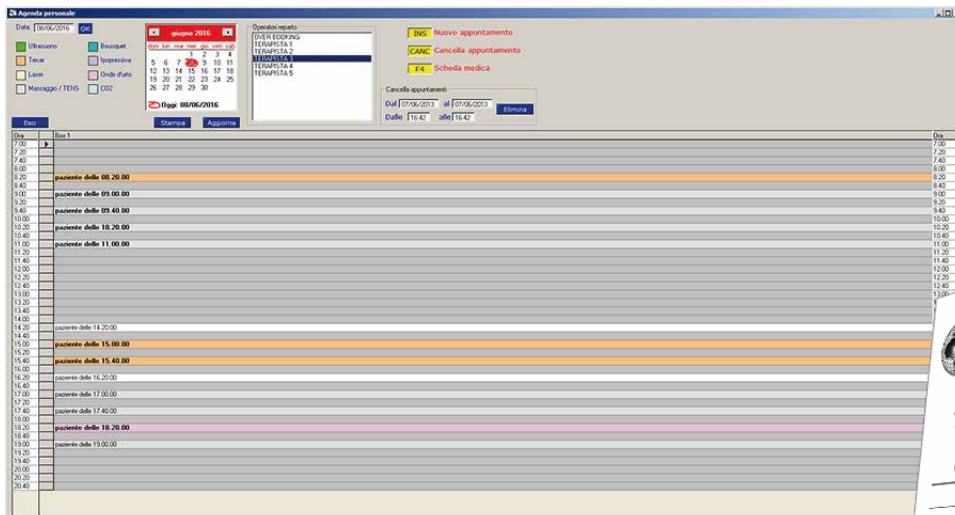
Agenda personale

Data 08/06/2016 OK

Ultrasuono
Bouquet
Tecar
Ipopressiva
Laser
Onde d'urto
Massaggio / TENS
CO2

giugno 2016

| dom | lun | mar | mer | gio | ven | sab |
|---|---|---|---|---|---|---|
| | | | 1 | 2 | 3 | 4 |
| 5 | 6 | 7 | 8 | 9 | 10 | 11 |
| 12 | 13 | 14 | 15 | 16 | 17 | 18 |
| 19 | 20 | 21 | 22 | 23 | 24 | 25 |
| 26 | 27 | 28 | 29 | 30 | | |

Oggi: 08/06/2016

Operatori reparto
OVER BOOKING
TERAPISTA 1
TERAPISTA 2
TERAPISTA 3
TERAPISTA 4
TERAPISTA 5

INS Nuovo appuntamento
CANC Cancella appuntamento
F4 Scheda medica

Cancella appuntamenti
Dal 07/06/2013 al 07/06/2013 Elimina
Dalle 16:42 alle 16:42

Esci
Stampa
Aggiorna

| Ora | Box 1 | Ora |
|---|---|---|
| 7.00 | | 7.00 |
| 7.20 | | 7.20 |
| 7.40 | | 7.40 |
| 8.00 | | 8.00 |
| 8.20 | paziente delle 08.20.00 | 8.20 |
| 8.40 | | 8.40 |
| 9.00 | paziente delle 09.00.00 | 9.00 |
| 9.20 | | 9.20 |
| 9.40 | paziente delle 09.40.00 | 9.40 |
| 10.00 | | 10.00 |
| 10.20 | paziente delle 10.20.00 | 10.20 |
| 10.40 | | 10.40 |
| 11.00 | paziente delle 11.00.00 | 11.00 |
| 11.20 | | 11.20 |
| 11.40 | | 11.40 |
| 12.00 | | 12.00 |
| 12.20 | | 12.20 |
| 12.40 | | 12.40 |
| 13.00 | | 13.00 |
| 13.20 | | |
| 13.40 | | |
| 14.00 | | |
| 14.20 | paziente delle 14.20.00 | |
| 14.40 | | |
| 15.00 | paziente delle 15.00.00 | |
| 15.20 | | |
| 15.40 | paziente delle 15.40.00 | |
| 16.00 | | |
| 16.20 | paziente delle 16.20.00 | |
| 16.40 | | |
| 17.00 | paziente delle 17.00.00 | |
| 17.20 | | |
| 17.40 | paziente delle 17.40.00 | |
| 18.00 | | |
| 18.20 | paziente delle 18.20.00 | |
| 18.40 | | |
| 19.00 | paziente delle 19.00.00 | |
| 19.20 | | |
| 19.40 | | |
| 20.00 | | |
| 20.20 | | |
| 20.40 | | |